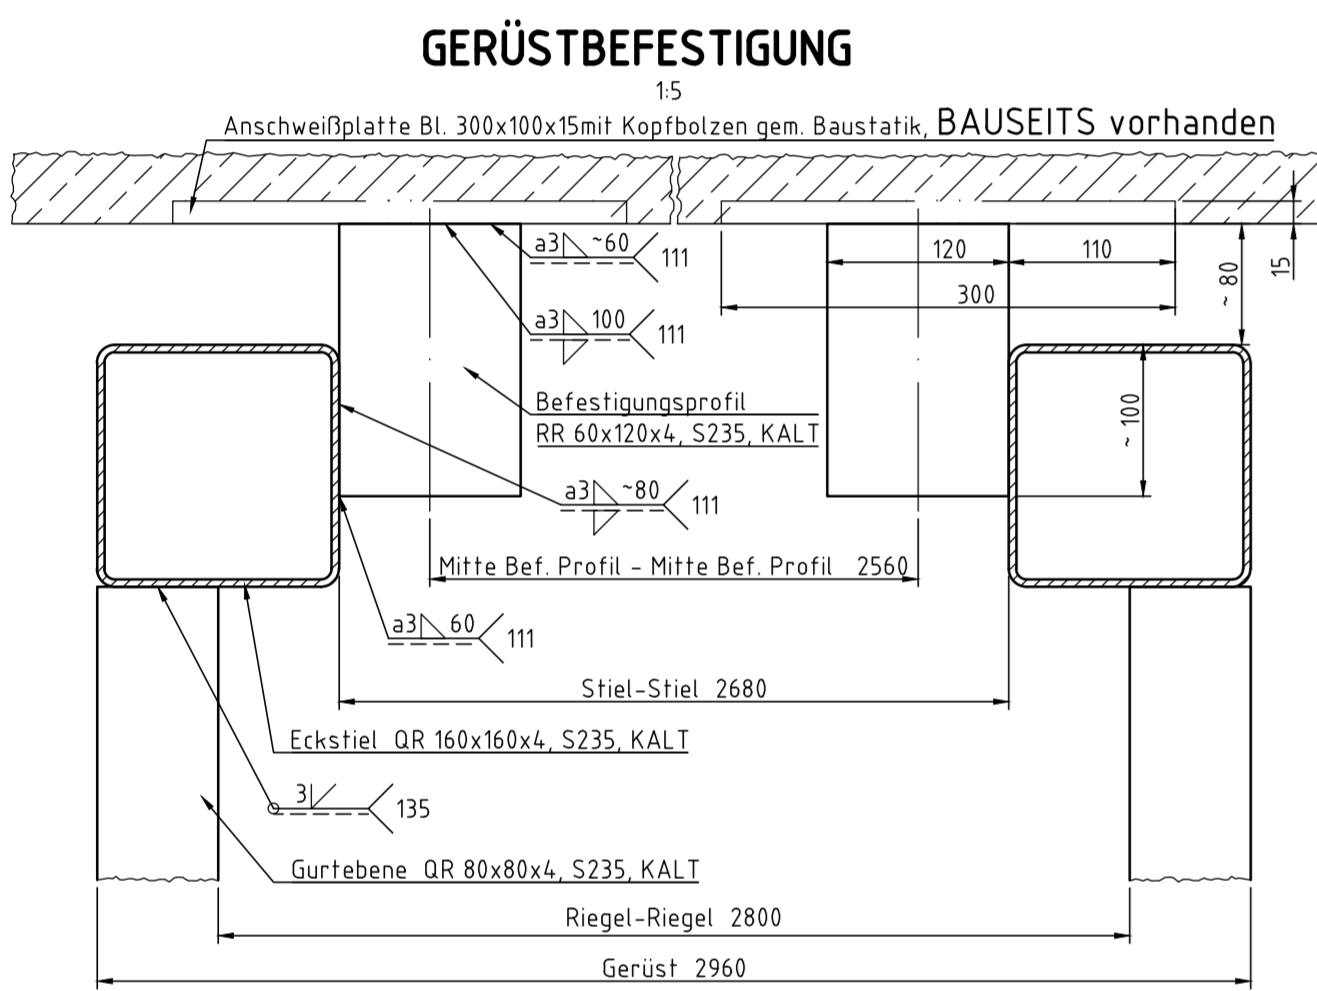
GERÜSTBEFESTIGUNG
1:5

Anschweißplatte Bl. 300x100x15mit Kopfbolzen gem. Baustatik, BAUSEITS vorhanden

a3 ~60 111

a3 100 111

120
110
300
~ 80
15

Befestigungsprofil
RR 60x120x4, S235, KALT

~ 100

a3 ~80 111

Mitte Bef. Profil – Mitte Bef. Profil 2560

a3 60 111

Stiel-Stiel 2680

Eckstiel QR 160x160x4, S235, KALT

3 135

Gurtebene QR 80x80x4, S235, KALT

Riegel-Riegel 2800

Gerüst 2960